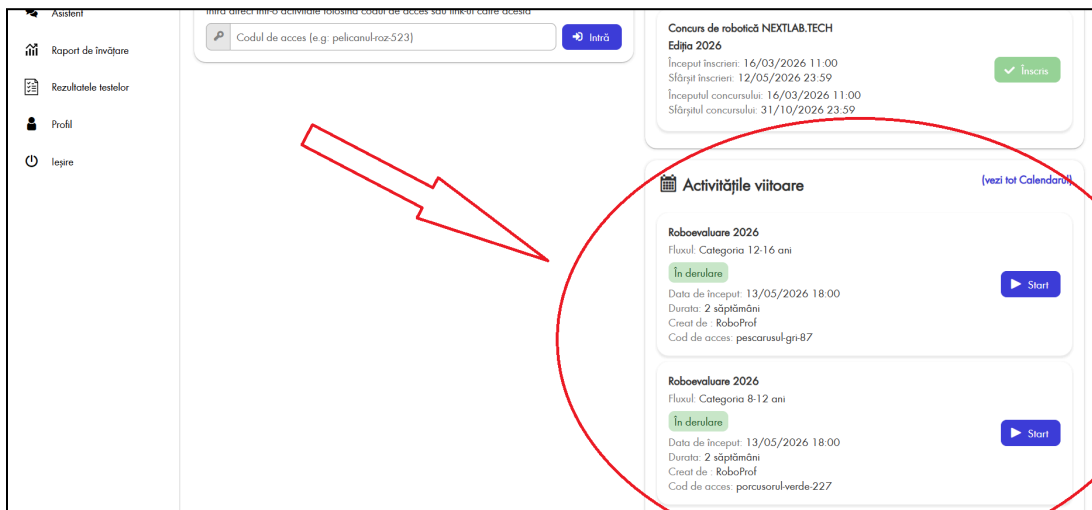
Asistent
Raport de învățare
Rezultatele testelor
Profil
Ieșire

Intră direct într-o activitate folosind codul de acces sau link-ul către aceasta
Codul de acces (e.g: pelicanul-roz-523)
Intră

Concurs de robotică NEXTLAB.TECH
Ediția 2026
Început înscrieri: 16/03/2026 11:00
Sfârșit înscrieri: 12/05/2026 23:59
Începutul concursului: 16/03/2026 11:00
Sfârșitul concursului: 31/10/2026 23:59
Înscris

Activitățile viitoare
(vezi tot Calendarul)

Roboevaluare 2026
Fluxul: Categoria 12-16 ani
În derulare
Data de început: 13/05/2026 18:00
Durata: 2 săptămâni
Creat de : RoboProf
Cod de acces: pescarusul-gri-87
Start

Roboevaluare 2026
Fluxul: Categoria 8-12 ani
În derulare
Data de început: 13/05/2026 18:00
Durata: 2 săptămâni
Creat de : RoboProf
Cod de acces: porcusorul-verde-227
Start